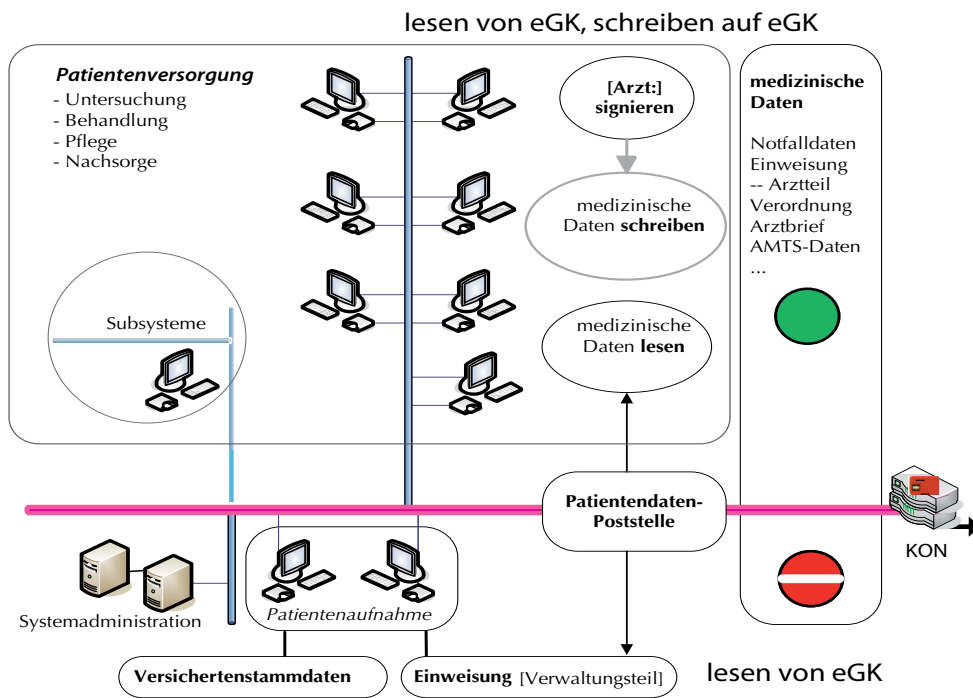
lesen von eGK, schreiben auf eGK

*Patientenversorgung*
- Untersuchung
- Behandlung
- Pflege
- Nachsorge

**[Arzt:] signieren**

medizinische Daten **schreiben**

**medizinische Daten**

Notfalldaten
Einweisung
-- Arztteil
Verordnung
Arztbrief
AMTS-Daten
...

Subsysteme

medizinische Daten **lesen**

**Patientendaten-Poststelle**

KON

Systemadministration

*Patientenaufnahme*

**Versichertenstammdaten**

**Einweisung** [Verwaltungsteil]

lesen von eGK